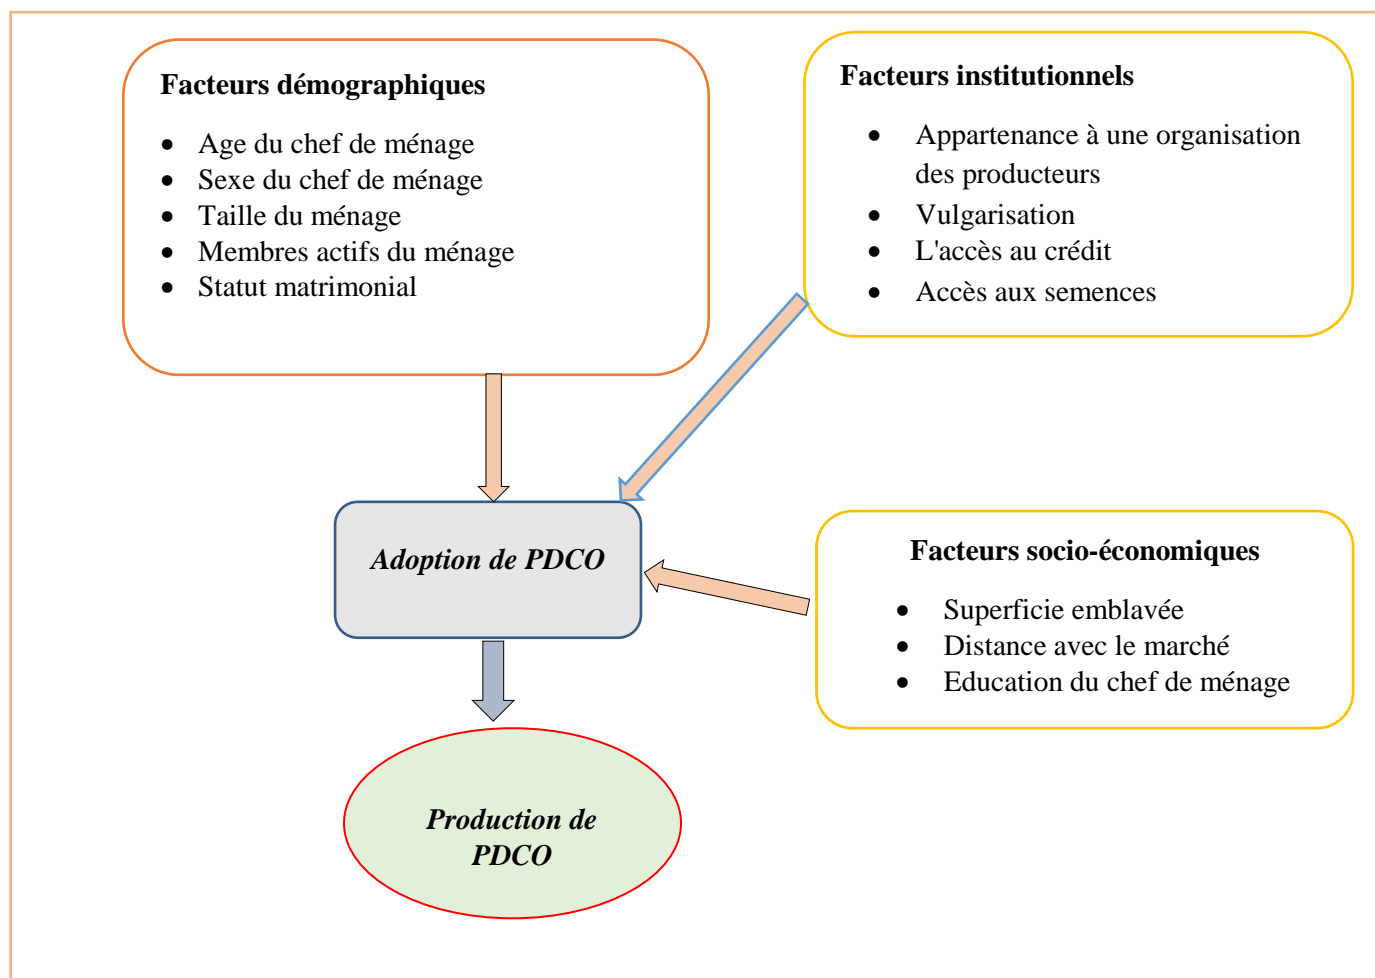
Facteurs démographiques

- Age du chef de ménage
- Sexe du chef de ménage
- Taille du ménage
- Membres actifs du ménage
- Statut matrimonial

Facteurs institutionnels

- Appartenance à une organisation des producteurs
- Vulgarisation
- L'accès au crédit
- Accès aux semences

Adoption de PDCO

Facteurs socio-économiques

- Superficie emblavée
- Distance avec le marché
- Education du chef de ménage

Production de PDCO